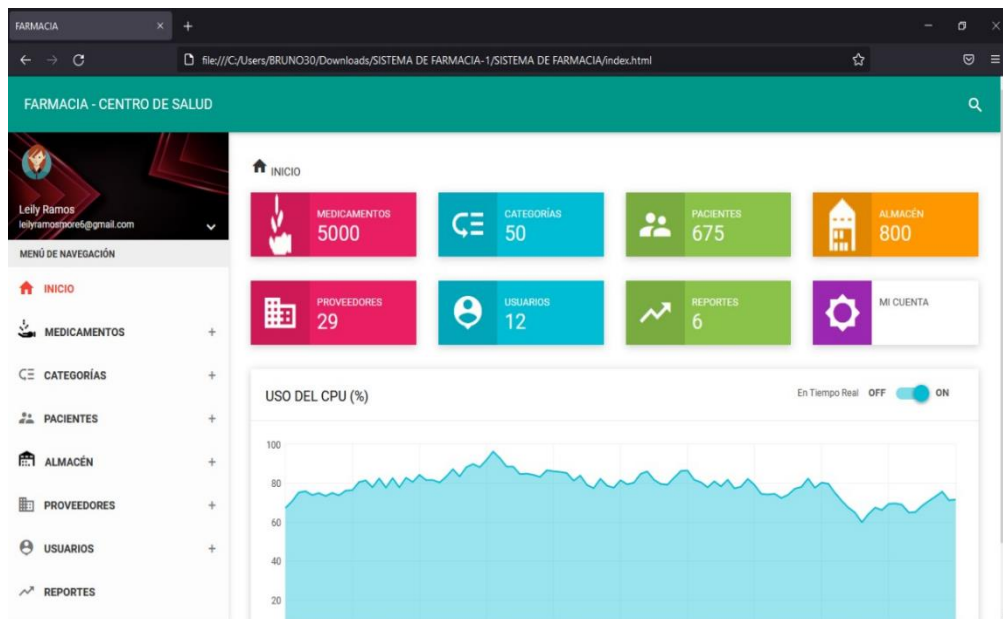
FARMACIA ×

file:///C:/Users/BRUNO30/Downloads/SISTEMA DE FARMACIA-1/SISTEMA DE FARMACIA/index.html

FARMACIA - CENTRO DE SALUD

Leily Ramos
leilyramosmore6@gmail.com

MENÚ DE NAVEGACIÓN

INICIO

MEDICAMENTOS +

CATEGORÍAS +

PACIENTES +

ALMACÉN +

PROVEEDORES +

USUARIOS +

REPORTES

INICIO

| MEDICAMENTOS 5000 | CATEGORÍAS 50 | PACIENTES 675 | ALMACÉN 800 |
|---|---|---|---|
| PROVEEDORES 29 | USUARIOS 12 | REPORTES 6 | MI CUENTA |

USO DEL CPU (%)

En Tiempo Real OFF ON

100
80
60
40
20